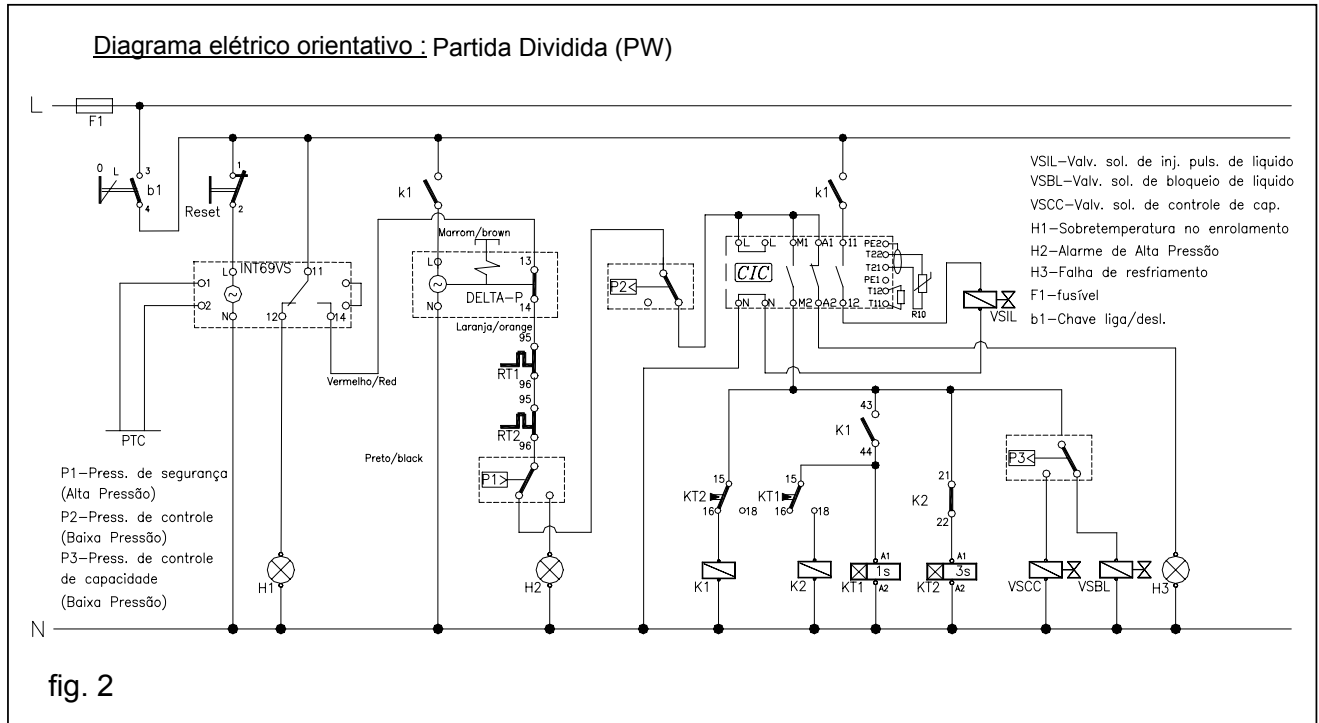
Diagrama elétrico orientativo : Partida Dividida (PW)

L
F1
0 L 3
b1
4
Reset 1
2
k1
Marrom/brown
INT69VS
L 11
1
2
N 12 14
L 13
DELTA-P
N 14
Laranja/orange
Vermelho/Red
95
RT1
96
95
RT2
96
PTC
Preto/black
P1
P2
k1
L L M1 A1 11 PE2
T22
T21
PE1
T12
T11
CIC
N N M2 A2 12
R10
VSIL
43
K1
44
21
K2
22
P3
15
KT2
16 18
15
KT1
16 18
K1
K2
A1
1s
KT1
A2
A1
3s
KT2
A2
VSCC
VSBL
H3
H1
H2
N

VSIL–Valv. sol. de inj. puls. de liquido
VSBL–Valv. sol. de bloqueio de liquido
VSCC–Valv. sol. de controle de cap.
H1–Sobretemperatura no enrolamento
H2–Alarme de Alta Pressão
H3–Falha de resfriamento
F1–fusível
b1–Chave liga/desl.

P1–Press. de segurança (Alta Pressão)
P2–Press. de controle (Baixa Pressão)
P3–Press. de controle de capacidade (Baixa Pressão)

fig. 2